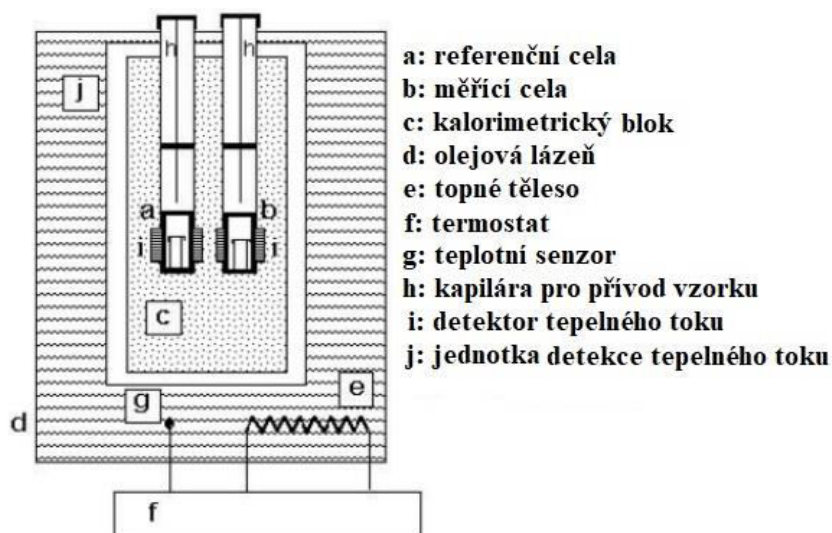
h
h
j
a
b
i
i
c
g
e
d
f

a: referenční cela
b: měřící cela
c: kalorimetrický blok
d: olejová lázeň
e: topné těleso
f: termostat
g: teplotní senzor
h: kapilára pro přívod vzorku
i: detektor tepelného toku
j: jednotka detekce tepelného toku